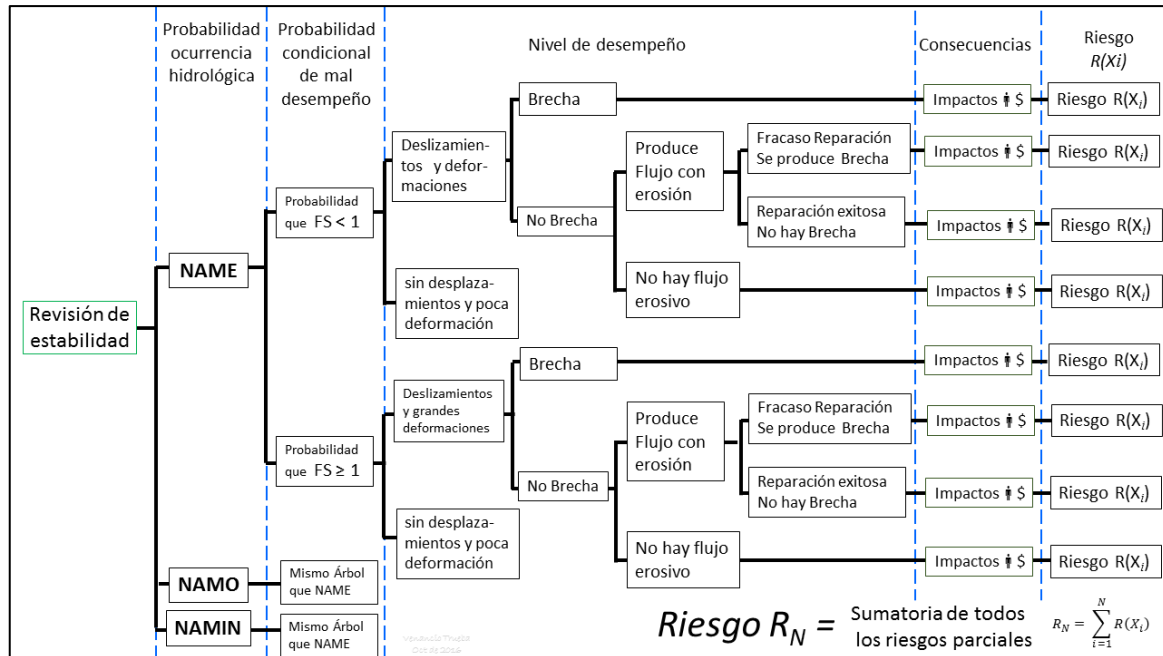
Probabilidad ocurrencia hidrológica

Probabilidad condicional de mal desempeño

Nivel de desempeño

Consecuencias

Riesgo $R(Xi)$

Revisión de estabilidad

NAME

Probabilidad que FS < 1

Deslizamientos y deformaciones

Brecha

Impactos $ Riesgo $R(X_i)$

No Brecha

Produce Flujo con erosión

Fracaso Reparación Se produce Brecha

Impactos $ Riesgo $R(X_i)$

Reparación exitosa No hay Brecha

Impactos $ Riesgo $R(X_i)$

No hay flujo erosivo

Impactos $ Riesgo $R(X_i)$

sin desplazamientos y poca deformación

Probabilidad que FS ≥ 1

Deslizamientos y grandes deformaciones

Brecha

Impactos $ Riesgo $R(X_i)$

No Brecha

Produce Flujo con erosión

Fracaso Reparación Se produce Brecha

Impactos $ Riesgo $R(X_i)$

Reparación exitosa No hay Brecha

Impactos $ Riesgo $R(X_i)$

No hay flujo erosivo

Impactos $ Riesgo $R(X_i)$

sin desplazamientos y poca deformación

NAMO

Mismo Árbol que NAME

NAMIN

Mismo Árbol que NAME

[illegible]

Riesgo $R_N$ = Sumatoria de todos los riesgos parciales $R_N = \sum_{i=1}^{N} R(X_i)$